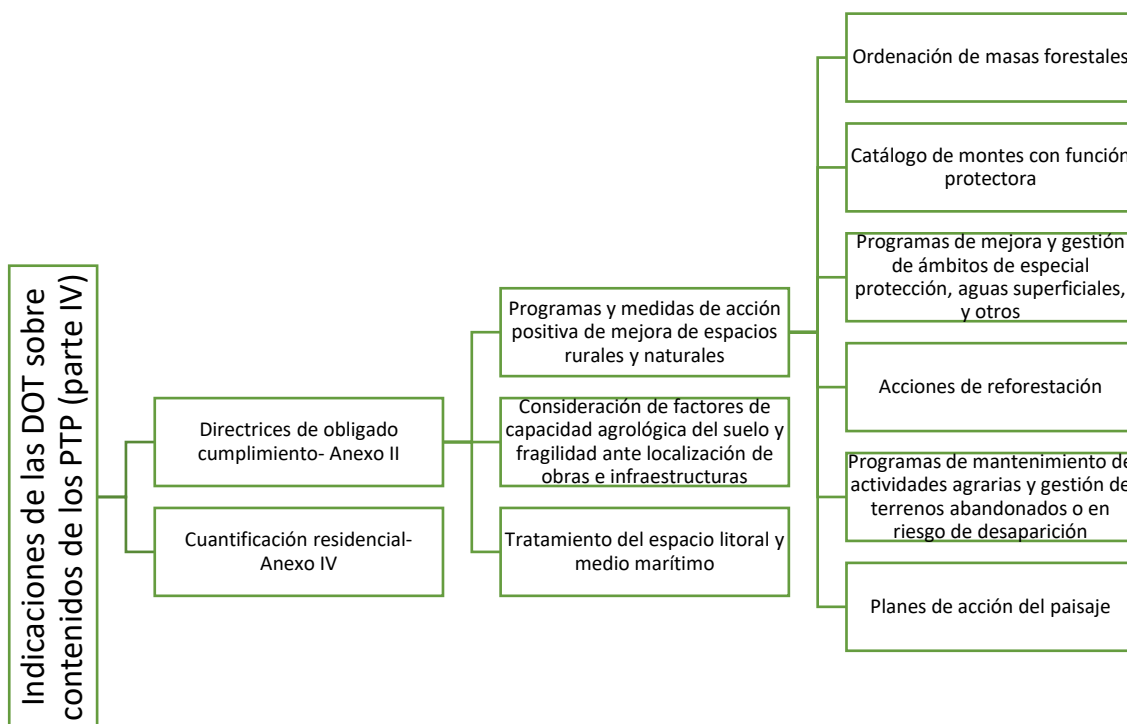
Indicaciones de las DOT sobre contenidos de los PTP (parte IV)

Directrices de obligado cumplimiento- Anexo II

Cuantificación residencial- Anexo IV

Programas y medidas de acción positiva de mejora de espacios rurales y naturales

Consideración de factores de capacidad agrológica del suelo y fragilidad ante localización de obras e infraestructuras

Tratamiento del espacio litoral y medio marítimo

Ordenación de masas forestales

Catálogo de montes con función protectora

Programas de mejora y gestión de ámbitos de especial protección, aguas superficiales, y otros

Acciones de reforestación

Programas de mantenimiento de actividades agrarias y gestión de terrenos abandonados o en riesgo de desaparición

Planes de acción del paisaje